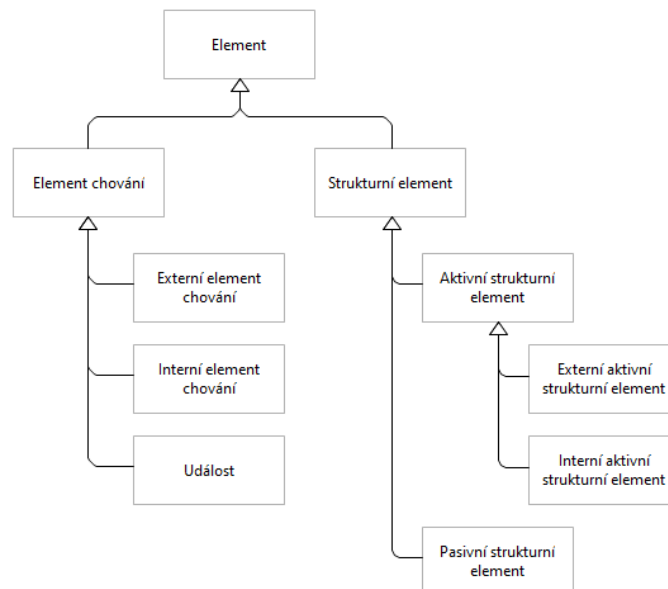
Element

Element chování

Strukturní element

Externí element chování

Interní element chování

Událost

Aktivní strukturní element

Externí aktivní strukturní element

Interní aktivní strukturní element

Pasivní strukturní element